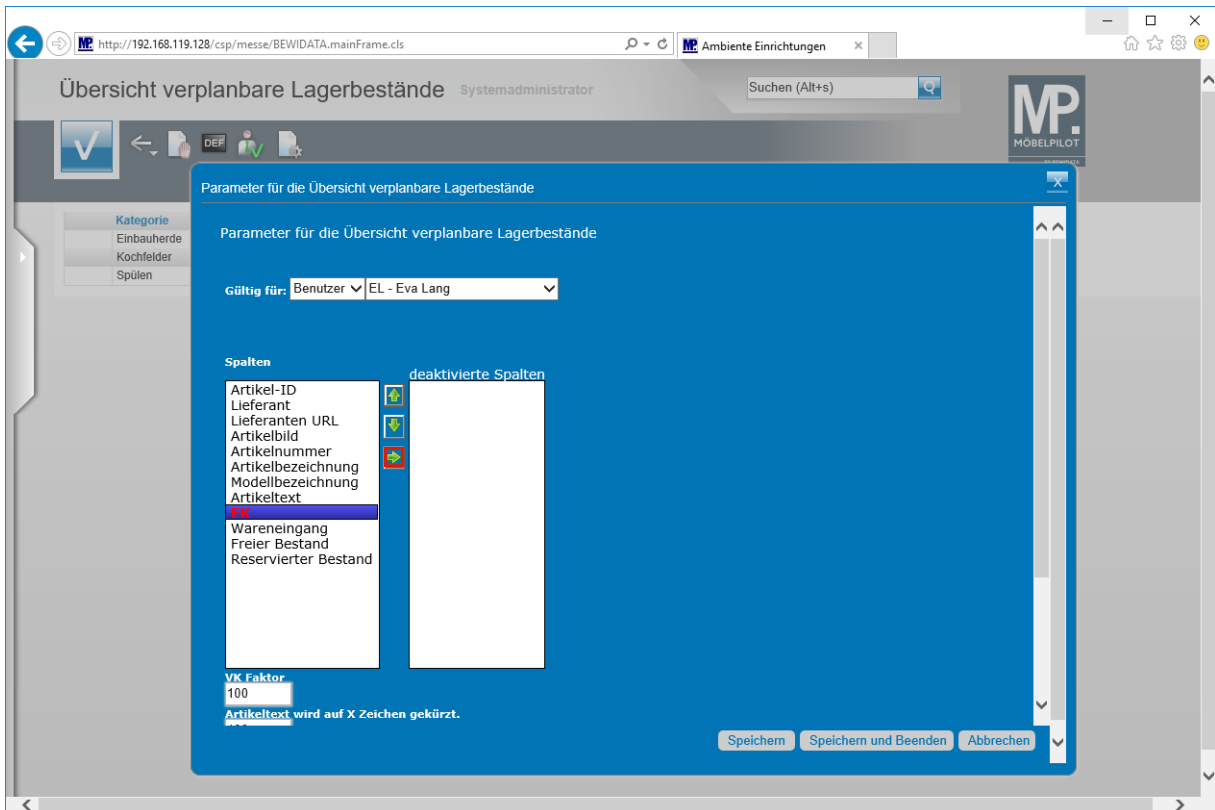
http://192.168.119.128/csp/messe/BEWIDATA.mainFrame.cls

Ambiente Einrichtungen

Übersicht verplanbare Lagerbestände Systemadministrator

Suchen (Alt+s)

MP. MÖBELPILOT

DEF

Kategorie
Einbauherde
Kochfelder
Spülen

Parameter für die Übersicht verplanbare Lagerbestände

Parameter für die Übersicht verplanbare Lagerbestände

Gültig für: Benutzer EL - Eva Lang

Spalten

deaktivierte Spalten

Artikel-ID
Lieferant
Lieferanten URL
Artikelbild
Artikelnummer
Artikelbezeichnung
Modellbezeichnung
Artikeltext
EK
Wareneingang
Freier Bestand
Reservierter Bestand

VK Faktor
100

Artikeltext wird auf X Zeichen gekürzt.

Speichern Speichern und Beenden Abbrechen